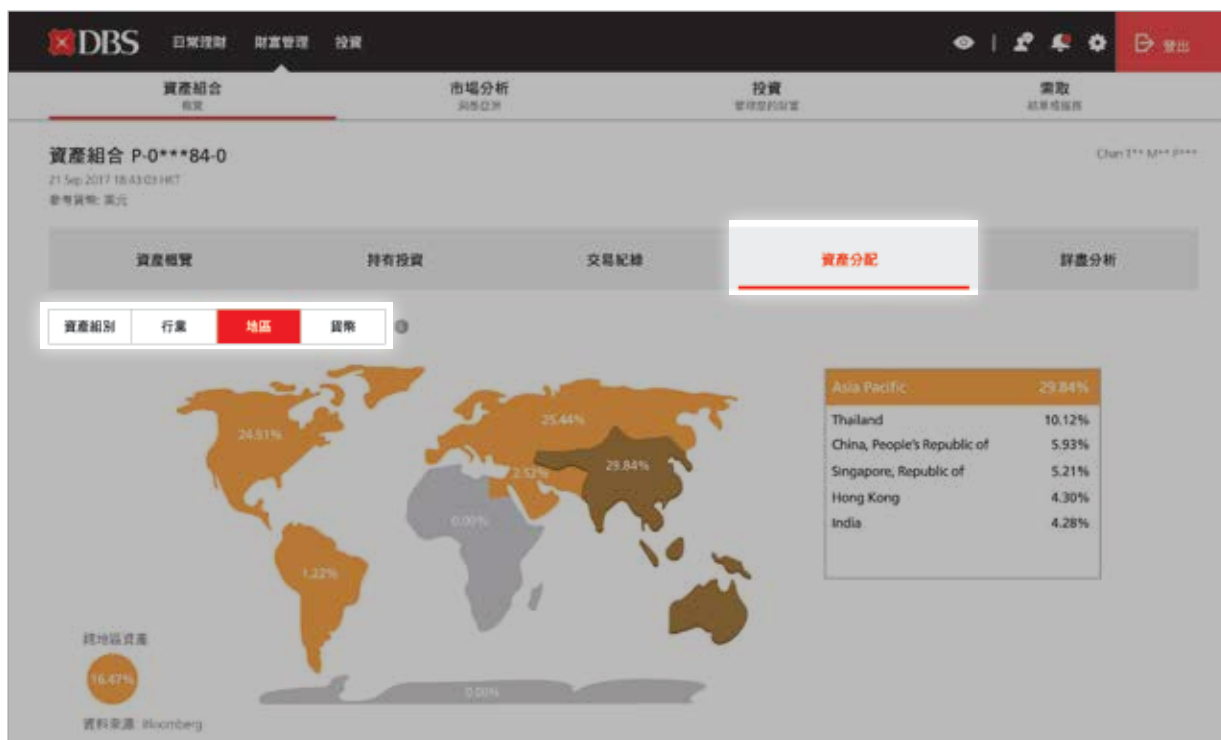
DBS 日常理財 財富管理 投資

登出

資產組合
概覽

市場分析
洞悉趨勢

投資
管理您的財富

索取
結單或報告

資產組合 P-0***84-0
21 Sep 2017 18:43:03 HKT
參考貨幣: 美元

Chan T** M** P***

資產概覽 持有投資 交易紀錄 資產分配 詳盡分析

資產組別 行業 地區 貨幣

24.51%
25.44%
2.52%
29.84%
0.00%
1.22%
0.00%

跨地區資產
16.47%

資料來源: Bloomberg

| Asia Pacific | 29.84% |
|---|---|
| Thailand | 10.12% |
| China, People's Republic of | 5.93% |
| Singapore, Republic of | 5.21% |
| Hong Kong | 4.30% |
| India | 4.28% |